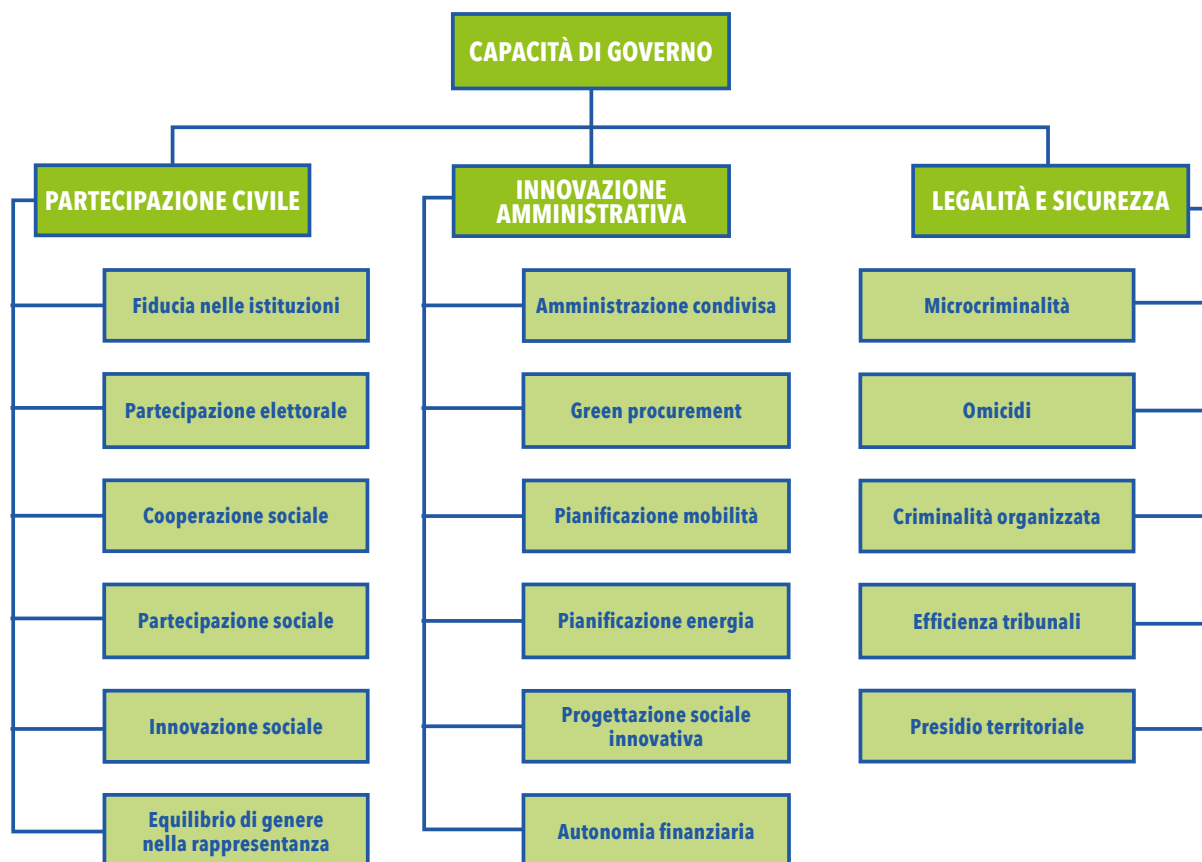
CAPACITÀ DI GOVERNO

PARTECIPAZIONE CIVILE

Fiducia nelle istituzioni

Partecipazione elettorale

Cooperazione sociale

Partecipazione sociale

Innovazione sociale

Equilibrio di genere nella rappresentanza

INNOVAZIONE AMMINISTRATIVA

Amministrazione condivisa

Green procurement

Pianificazione mobilità

Pianificazione energia

Progettazione sociale innovativa

Autonomia finanziaria

LEGALITÀ E SICUREZZA

Microcriminalità

Omicidi

Criminalità organizzata

Efficienza tribunali

Presidio territoriale